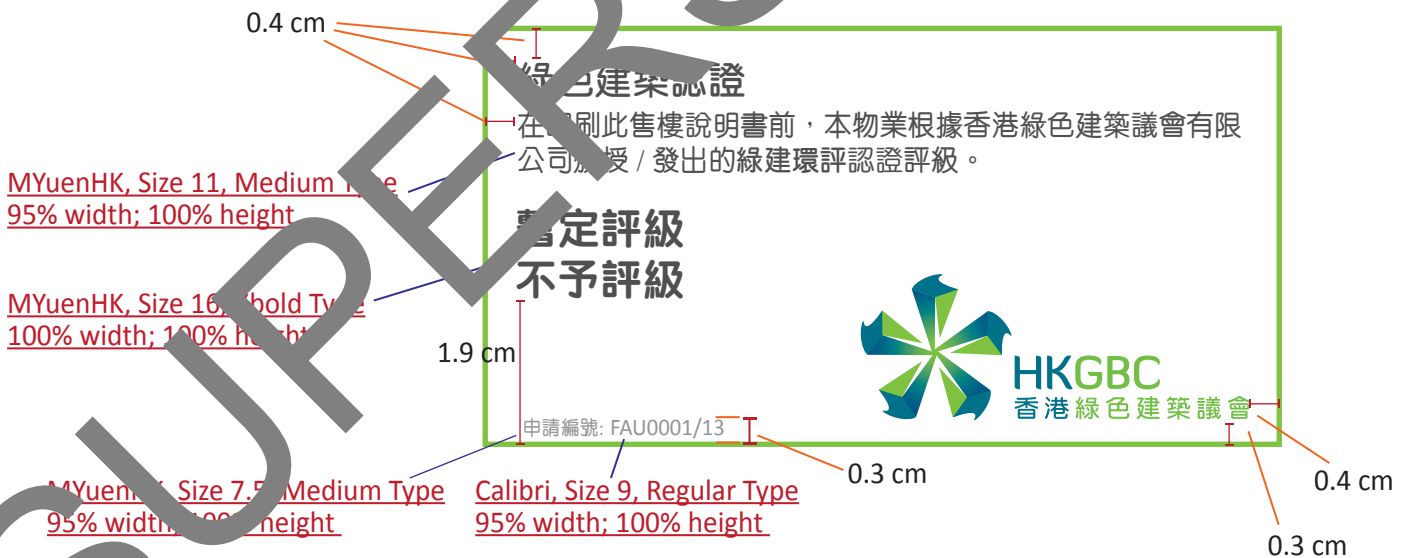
0.4 cm

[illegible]色建築認證

在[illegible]刷此售樓說明書前，本物業根據香港綠色建築議會有限公司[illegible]授 / 發出的綠建環評認證評級。

MYuenHK, Size 11, Medium T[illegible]
95% width; 100% height

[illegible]定評級
不予評級

MYuenHK, Size 16, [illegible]bold Ty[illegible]
100% width; 1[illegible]0% he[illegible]

1.9 cm

HKGBC
香港綠色建築議會

申請編號: FAU0001/13

0.3 cm

0.4 cm

0.3 cm

MYuen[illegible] Size 7.5 Medium Type
95% width; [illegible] height

Calibri, Size 9, Regular Type
95% width; 100% height